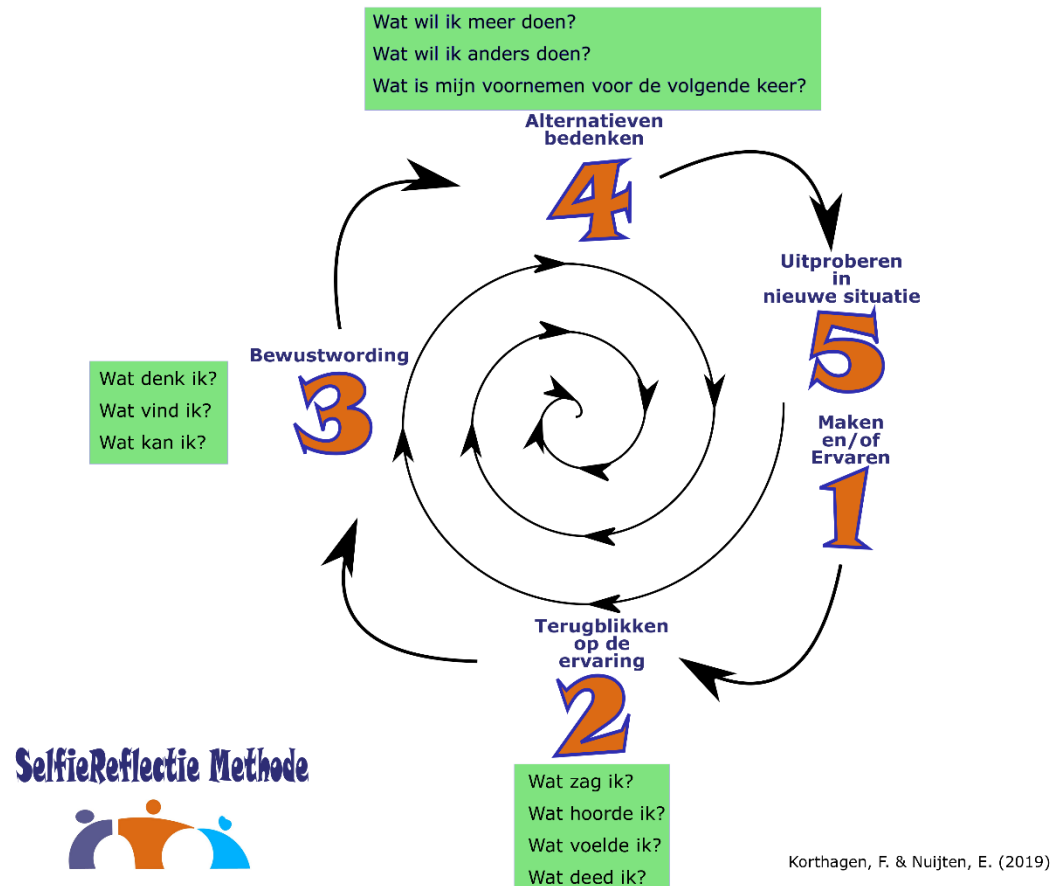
Wat wil ik meer doen?
Wat wil ik anders doen?
Wat is mijn voornemen voor de volgende keer?

Alternatieven bedenken
4

Uitproberen in nieuwe situatie
5

Bewustwording
3

Wat denk ik?
Wat vind ik?
Wat kan ik?

Maken en/of Ervaren
1

Terugblikken op de ervaring
2

SelfieReflectie Methode

Wat zag ik?
Wat hoorde ik?
Wat voelde ik?
Wat deed ik?

Korthagen, F. & Nuijten, E. (2019)